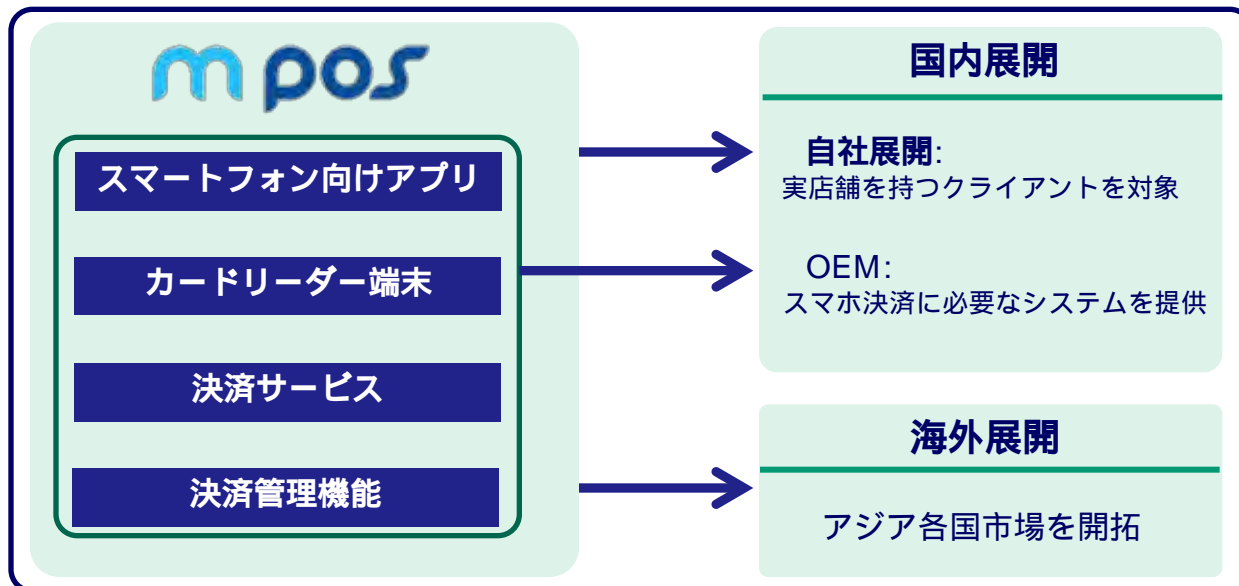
mpos

スマートフォン向けアプリ

カードリーダー端末

決済サービス

決済管理機能

国内展開

自社展開:
実店舗を持つクライアントを対象

OEM:
スマホ決済に必要なシステムを提供

海外展開

アジア各国市場を開拓